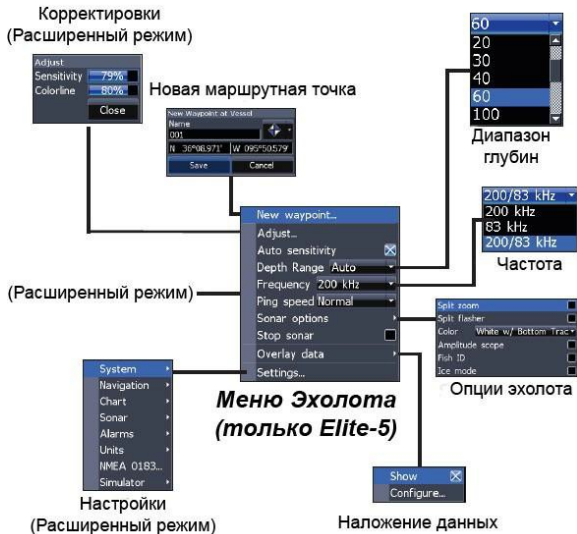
Корректировки
(Расширенный режим)

Adjust
Sensitivity 79%
Colorline 80%
Close

Новая маршрутная точка

New Waypoint at Vessel
Name
001
N 36°08.971' W 095°50.579'
Save Cancel

60
20
30
40
60
100

Диапазон глубин

New waypoint...
Adjust...
Auto sensitivity
Depth Range Auto
Frequency 200 kHz
Ping speed Normal
Sonar options
Stop sonar
Overlay data
Settings...

200/83 kHz
200 kHz
83 kHz
200/83 kHz

Частота

(Расширенный режим)

Split zoom
Split flasher
Color White w/ Bottom Trac
Amplitude scope
Fish ID
Ice mode

Опции эхолота

System
Navigation
Chart
Sonar
Alarms
Units
NMEA 0183...
Simulator

Меню Эхолота
(только Elite-5)

Show
Configure...

Настройки
(Расширенный режим)

Наложение данных